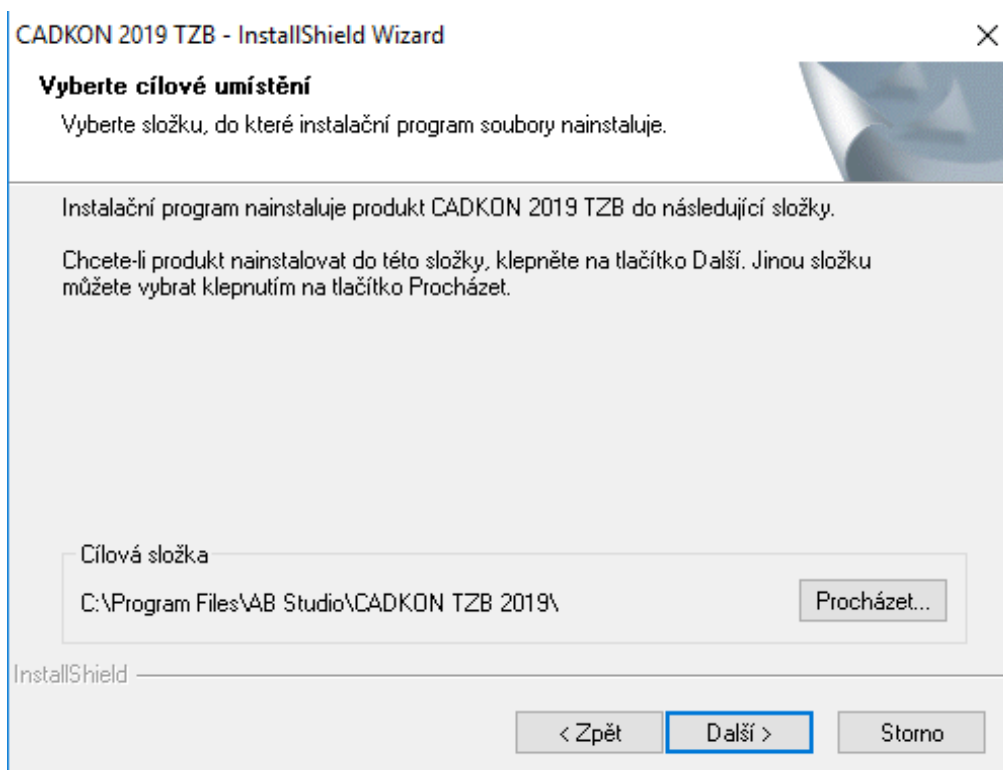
CADKON 2019 TZB - InstallShield Wizard

×

**Vyberte cílové umístění**

Vyberte složku, do které instalační program soubory nainstaluje.

Instalační program nainstaluje produkt CADKON 2019 TZB do následující složky.

Chcete-li produkt nainstalovat do této složky, klepněte na tlačítko Další. Jinou složku můžete vybrat klepnutím na tlačítko Procházet.

Cílová složka

C:\Program Files\AB Studio\CADKON TZB 2019\

Procházet...

InstallShield

< Zpět

Další >

Storno